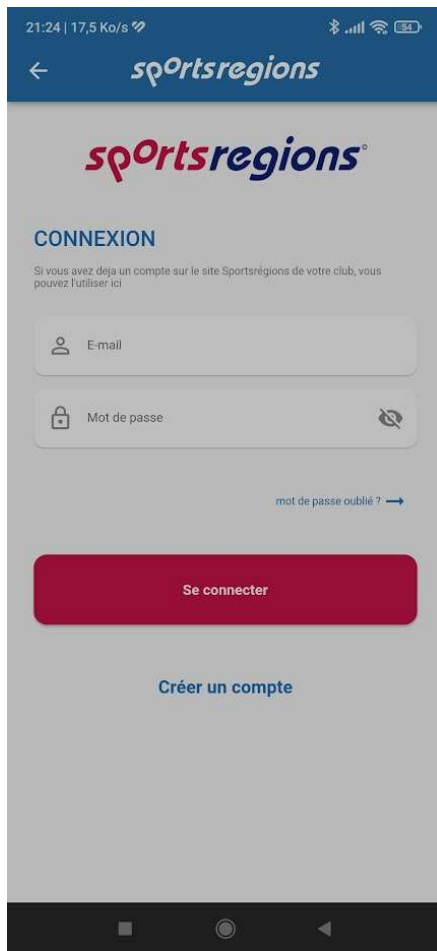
21:24 | 17,5 Ko/s

54

sportsregions

sportsregions

CONNEXION

Si vous avez deja un compte sur le site Sportsrégions de votre club, vous pouvez l'utiliser ici

E-mail

Mot de passe

mot de passe oublié ?

Se connecter

Créer un compte